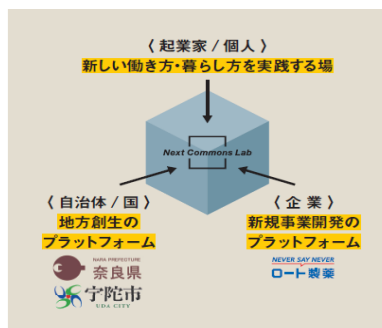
〈 起業家 / 個人 〉
新しい働き方・暮らし方を実践する場

Next Commons Lab

〈 自治体 / 国 〉
地方創生の
プラットフォーム

NARA PREFECTURE
奈良県

宇陀市
UDA CITY

〈 企 業 〉
新規事業開発の
プラットフォーム

NEVER SAY NEVER
ロート製薬